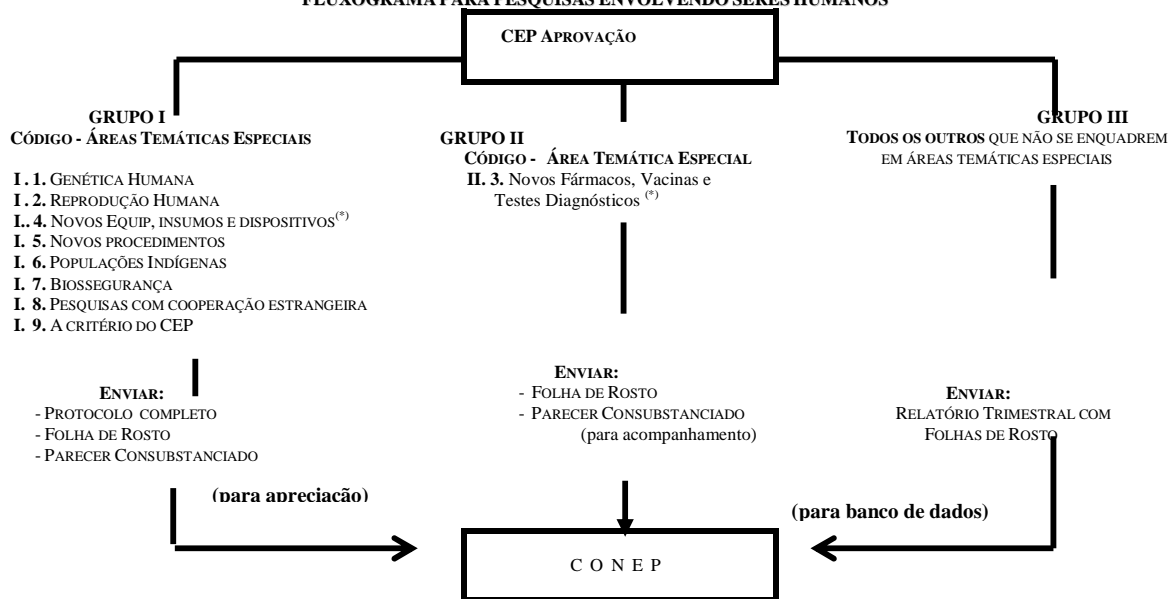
FLUXOGRAMA PARA PESQUISAS ENVOLVENDO SERES HUMANOS

CEP APROVAÇÃO

GRUPO I
CÓDIGO - ÁREAS TEMÁTICAS ESPECIAIS

I . 1. GENÉTICA HUMANA
I . 2. REPRODUÇÃO HUMANA
I.. 4. NOVOS EQUIP, INSUMOS E DISPOSITIVOS$^{(*)}$
I. 5. NOVOS PROCEDIMENTOS
I. 6. POPULAÇÕES INDÍGENAS
I. 7. BIOSSEGURANÇA
I. 8. PESQUISAS COM COOPERAÇÃO ESTRANGEIRA
I. 9. A CRITÉRIO DO CEP

ENVIAR:
- PROTOCOLO COMPLETO
- FOLHA DE ROSTO
- PARECER CONSUBSTANCIADO

(para apreciação)

GRUPO II
CÓDIGO - ÁREA TEMÁTICA ESPECIAL
II. 3. Novos Fármacos, Vacinas e Testes Diagnósticos $^{(*)}$

ENVIAR:
- FOLHA DE ROSTO
- PARECER CONSUBSTANCIADO
(para acompanhamento)

GRUPO III
TODOS OS OUTROS QUE NÃO SE ENQUADREM EM ÁREAS TEMÁTICAS ESPECIAIS

ENVIAR:
RELATÓRIO TRIMESTRAL COM FOLHAS DE ROSTO

(para banco de dados)

C O N E P